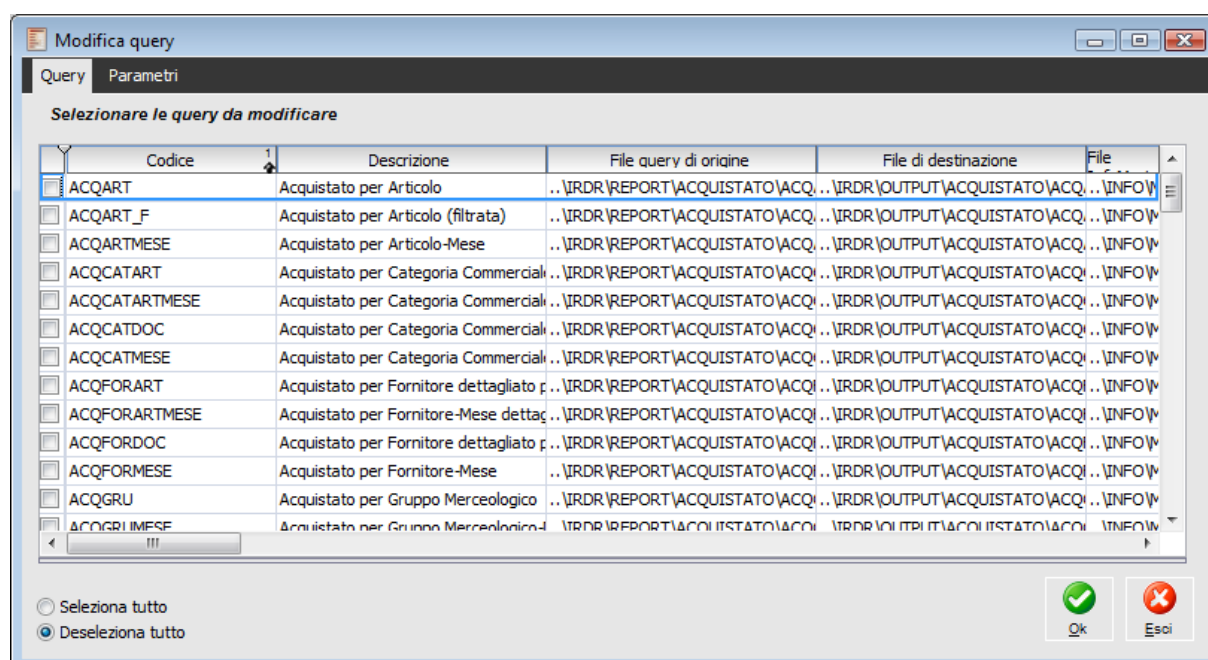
Modifica query

Query | Parametri

Selezionare le query da modificare

| | Codice | Descrizione | File query di origine | File di destinazione | File |
|---|---|---|---|---|---|
| | ACQART | Acquistato per Articolo | ..\IRDR\REPORT\ACQUISTATO\ACQ | ..\IRDR\OUTPUT\ACQUISTATO\ACQ | ..\INFO\ |
| | ACQART_F | Acquistato per Articolo (filtrata) | ..\IRDR\REPORT\ACQUISTATO\ACQ | ..\IRDR\OUTPUT\ACQUISTATO\ACQ | ..\INFO\ |
| | ACQARTMESE | Acquistato per Articolo-Mese | ..\IRDR\REPORT\ACQUISTATO\ACQ | ..\IRDR\OUTPUT\ACQUISTATO\ACQ | ..\INFO\ |
| | ACQCATART | Acquistato per Categoria Commercial | ..\IRDR\REPORT\ACQUISTATO\ACQ | ..\IRDR\OUTPUT\ACQUISTATO\ACQ | ..\INFO\ |
| | ACQCATARTMESE | Acquistato per Categoria Commercial | ..\IRDR\REPORT\ACQUISTATO\ACQ | ..\IRDR\OUTPUT\ACQUISTATO\ACQ | ..\INFO\ |
| | ACQCATDOC | Acquistato per Categoria Commercial | ..\IRDR\REPORT\ACQUISTATO\ACQ | ..\IRDR\OUTPUT\ACQUISTATO\ACQ | ..\INFO\ |
| | ACQCATMESE | Acquistato per Categoria Commercial | ..\IRDR\REPORT\ACQUISTATO\ACQ | ..\IRDR\OUTPUT\ACQUISTATO\ACQ | ..\INFO\ |
| | ACQFORART | Acquistato per Fornitore dettagliato p | ..\IRDR\REPORT\ACQUISTATO\ACQ | ..\IRDR\OUTPUT\ACQUISTATO\ACQ | ..\INFO\ |
| | ACQFORARTMESE | Acquistato per Fornitore-Mese dettag | ..\IRDR\REPORT\ACQUISTATO\ACQ | ..\IRDR\OUTPUT\ACQUISTATO\ACQ | ..\INFO\ |
| | ACQFORDOC | Acquistato per Fornitore dettagliato p | ..\IRDR\REPORT\ACQUISTATO\ACQ | ..\IRDR\OUTPUT\ACQUISTATO\ACQ | ..\INFO\ |
| | ACQFORMESE | Acquistato per Fornitore-Mese | ..\IRDR\REPORT\ACQUISTATO\ACQ | ..\IRDR\OUTPUT\ACQUISTATO\ACQ | ..\INFO\ |
| | ACQGRU | Acquistato per Gruppo Merceologico | ..\IRDR\REPORT\ACQUISTATO\ACQ | ..\IRDR\OUTPUT\ACQUISTATO\ACQ | ..\INFO\ |
| | ACQGRUMESE | Acquistato per Gruppo Merceologico-I | ..\IRDR\REPORT\ACQUISTATO\ACQ | ..\IRDR\OUTPUT\ACQUISTATO\ACQ | ..\INFO\ |

Seleziona tutto
Deseleziona tutto

Ok
Esci